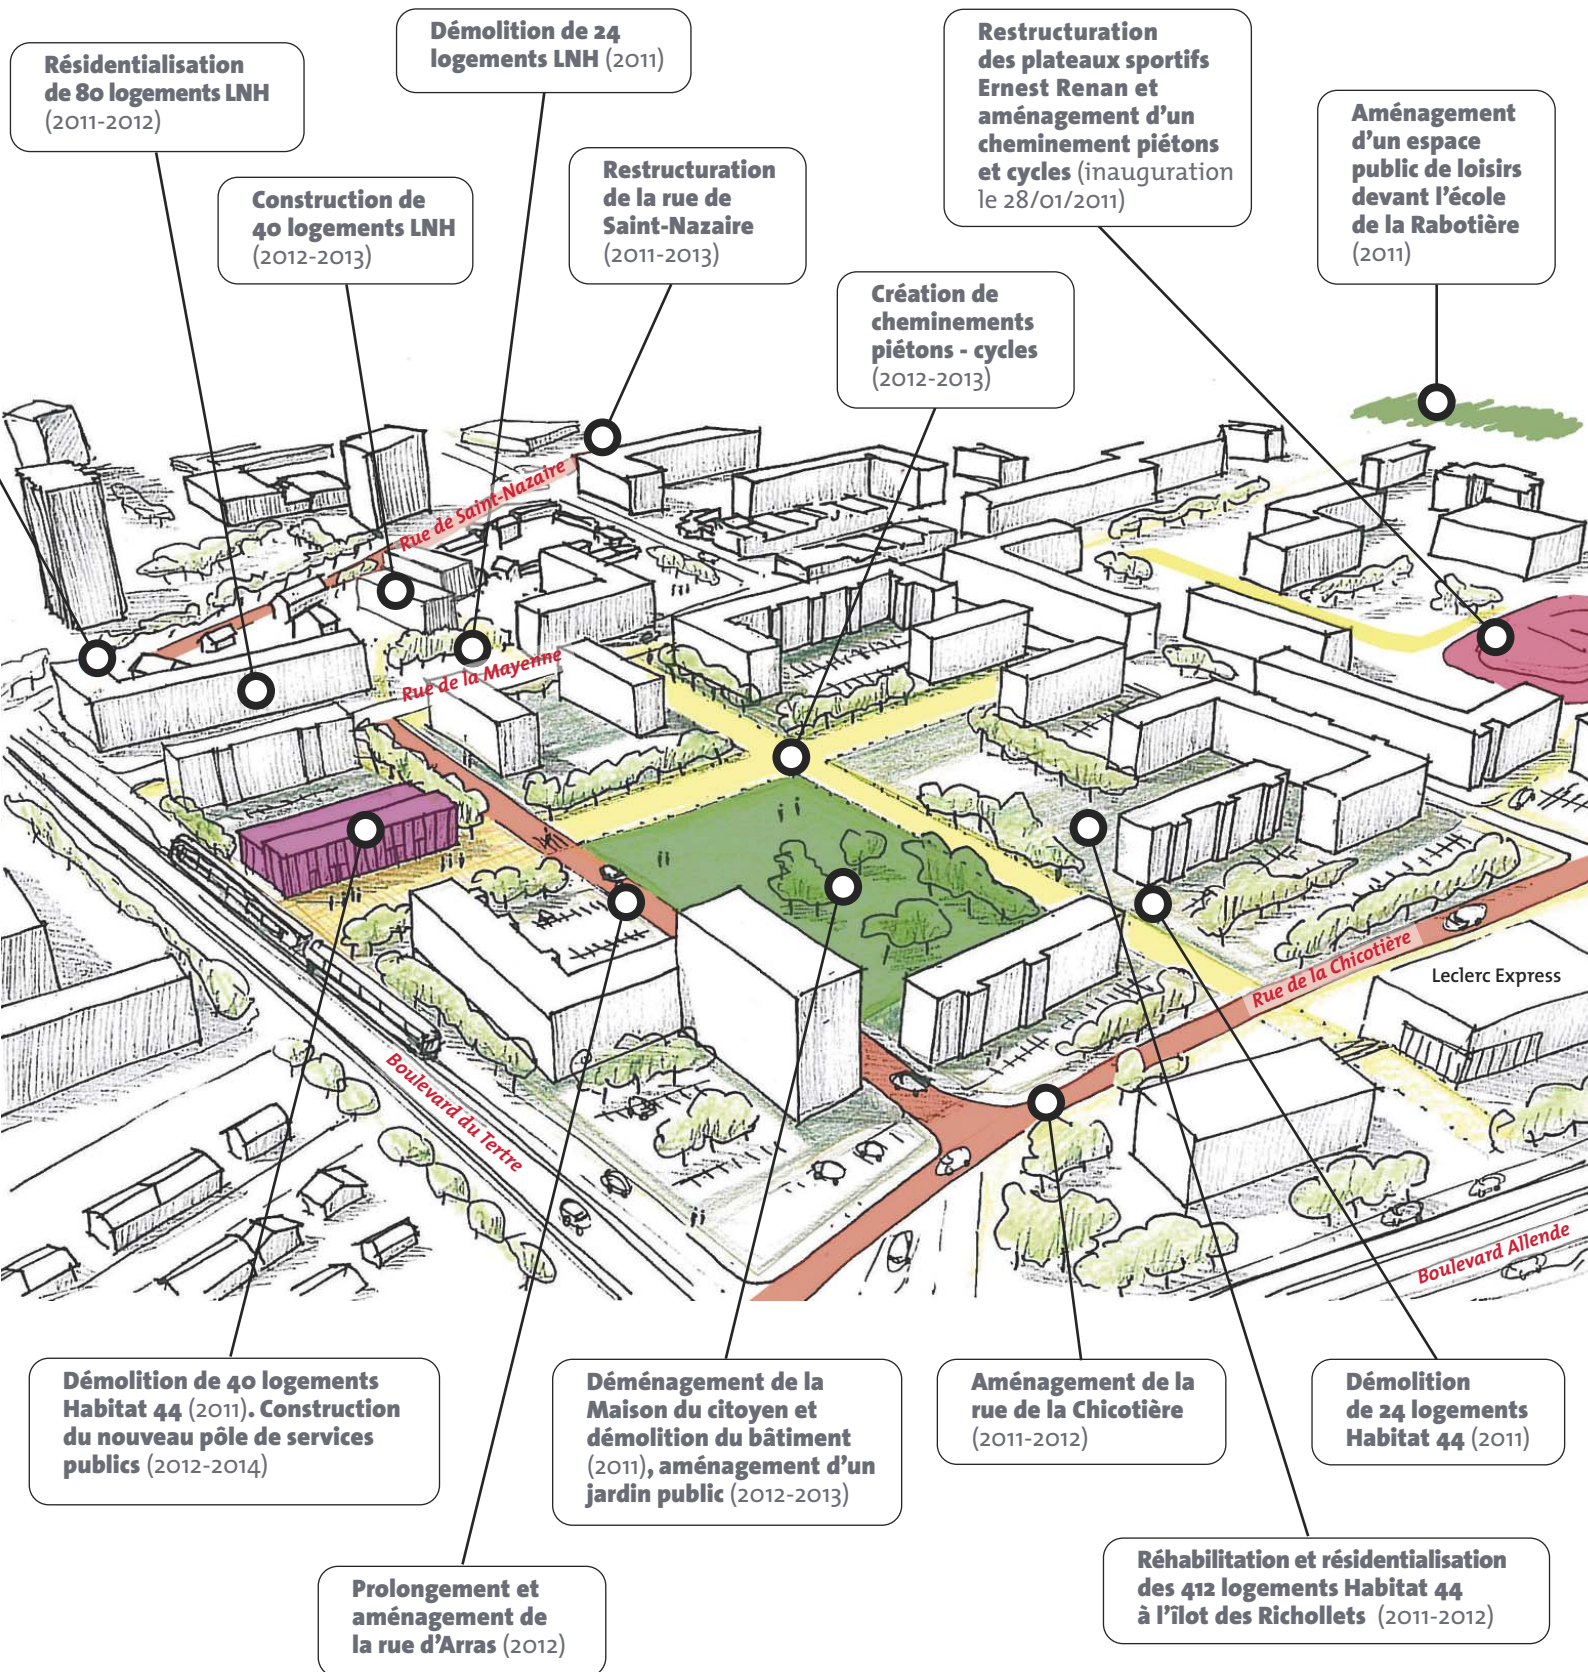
Résidentialisation de 80 logements LNH (2011-2012)

Démolition de 24 logements LNH (2011)

Construction de 40 logements LNH (2012-2013)

Restructuration de la rue de Saint-Nazaire (2011-2013)

Restructuration des plateaux sportifs Ernest Renan et aménagement d'un cheminement piétons et cycles (inauguration le 28/01/2011)

Création de cheminements piétons - cycles (2012-2013)

Aménagement d'un espace public de loisirs devant l'école de la Rabotière (2011)

Rue de Saint-Nazaire

Rue de la Mayenne

Rue de la Chicotière

Leclerc Express

Boulevard du Tertre

Boulevard Allende

Démolition de 40 logements Habitat 44 (2011). Construction du nouveau pôle de services publics (2012-2014)

Déménagement de la Maison du citoyen et démolition du bâtiment (2011), aménagement d'un jardin public (2012-2013)

Aménagement de la rue de la Chicotière (2011-2012)

Démolition de 24 logements Habitat 44 (2011)

Prolongement et aménagement de la rue d'Arras (2012)

Réhabilitation et résidentialisation des 412 logements Habitat 44 à l'îlot des Richollets (2011-2012)